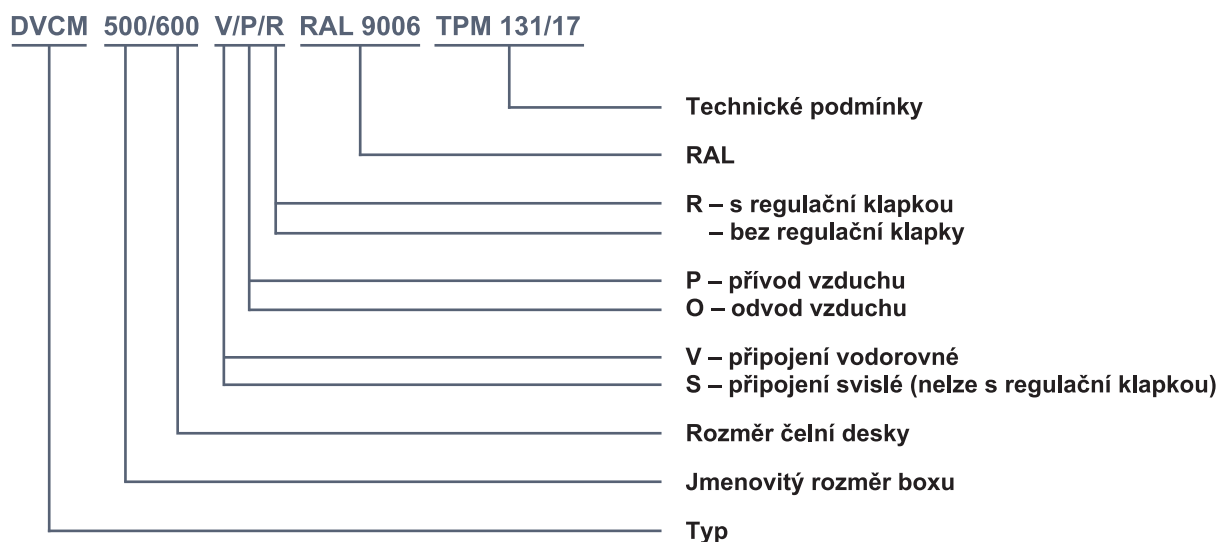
DVCM 500/600 V/P/R RAL 9006 TPM 131/17

Technické podmínky

RAL

R – s regulační klapkou
– bez regulační klapky

P – přívod vzduchu
O – odvod vzduchu

V – připojení vodorovné
S – připojení svislé (nelze s regulační klapkou)

Rozměr čelní desky

Jmenovitý rozměr boxu

Typ